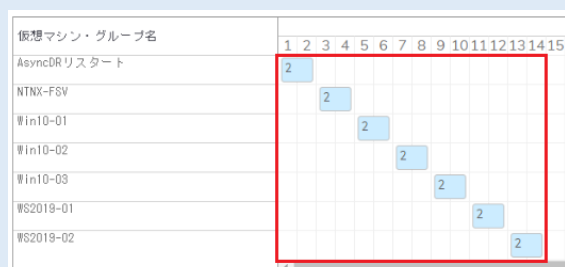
| 仮想マシン・グループ名 | 1 | 2 | 3 | 4 | 5 | 6 | 7 | 8 | 9 | 10 | 11 | 12 | 13 | 14 | 15 |
|---|---|---|---|---|---|---|---|---|---|---|---|---|---|---|---|
| AsyncDRリスタート | 2 | | | | | | | | | | | | | | |
| NTNX-FSV | | | 2 | | | | | | | | | | | | |
| Win10-01 | | | | | 2 | | | | | | | | | | |
| Win10-02 | | | | | | | 2 | | | | | | | | |
| Win10-03 | | | | | | | | | 2 | | | | | | |
| WS2019-01 | | | | | | | | | | | 2 | | | | |
| WS2019-02 | | | | | | | | | | | | | 2 | | |